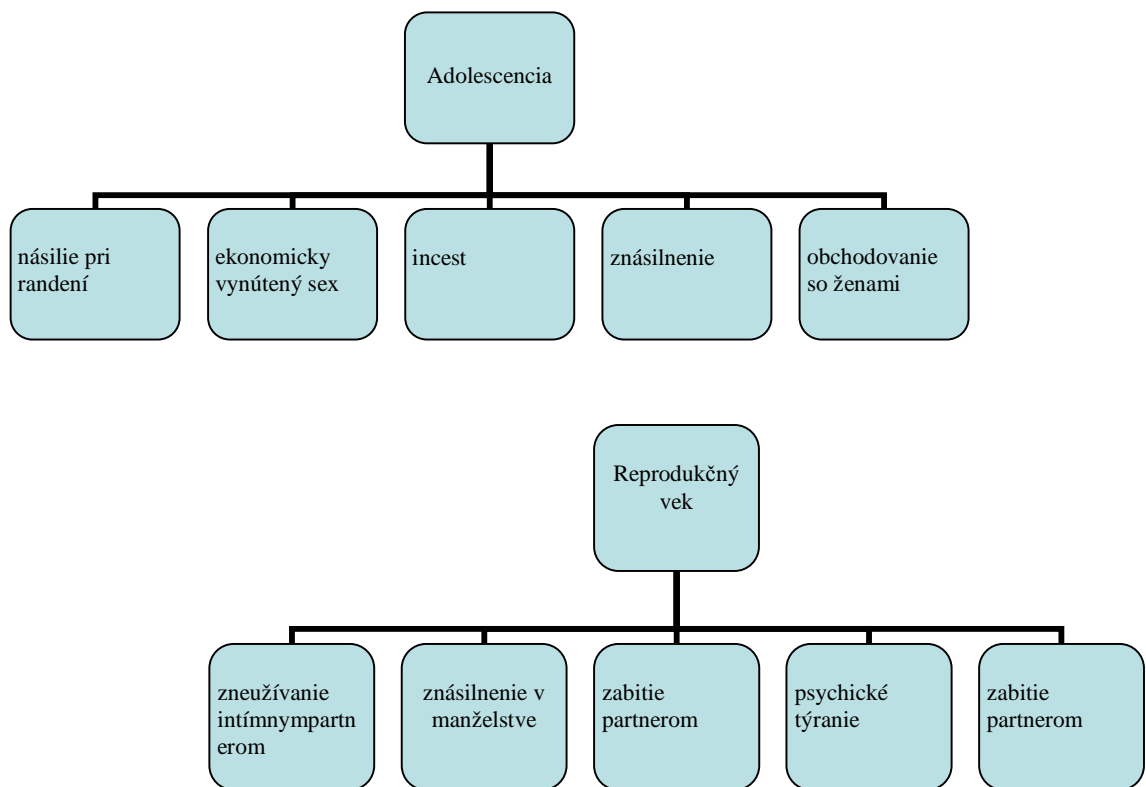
Adolescencia

násilie pri randení

ekonomicky vynútený sex

incest

znásilnenie

obchodovanie so ženami

Reprodukčný vek

zneužívanie intímnympartn erom

znásilnenie v manželstve

zabitie partnerom

psychické týranie

zabitie partnerom